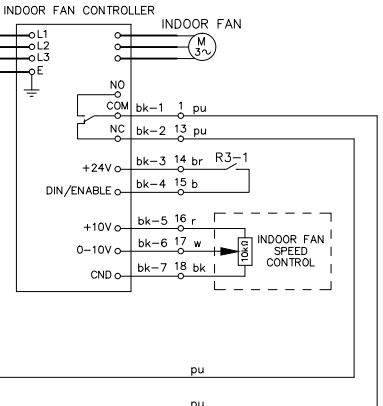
INDOOR FAN CONTROLLER

INDOOR FAN

L1
L2
L3
E

M
3~

NO
COM
NC

bk-1 1 pu
bk-2 13 pu

+24V
bk-3 14 br
R3-1
DIN/ENABLE
bk-4 15 b

+10V
bk-5 16 r
0-10V
bk-6 17 w
CND
bk-7 18 bk

10kΩ

INDOOR FAN SPEED CONTROL

pu

pu